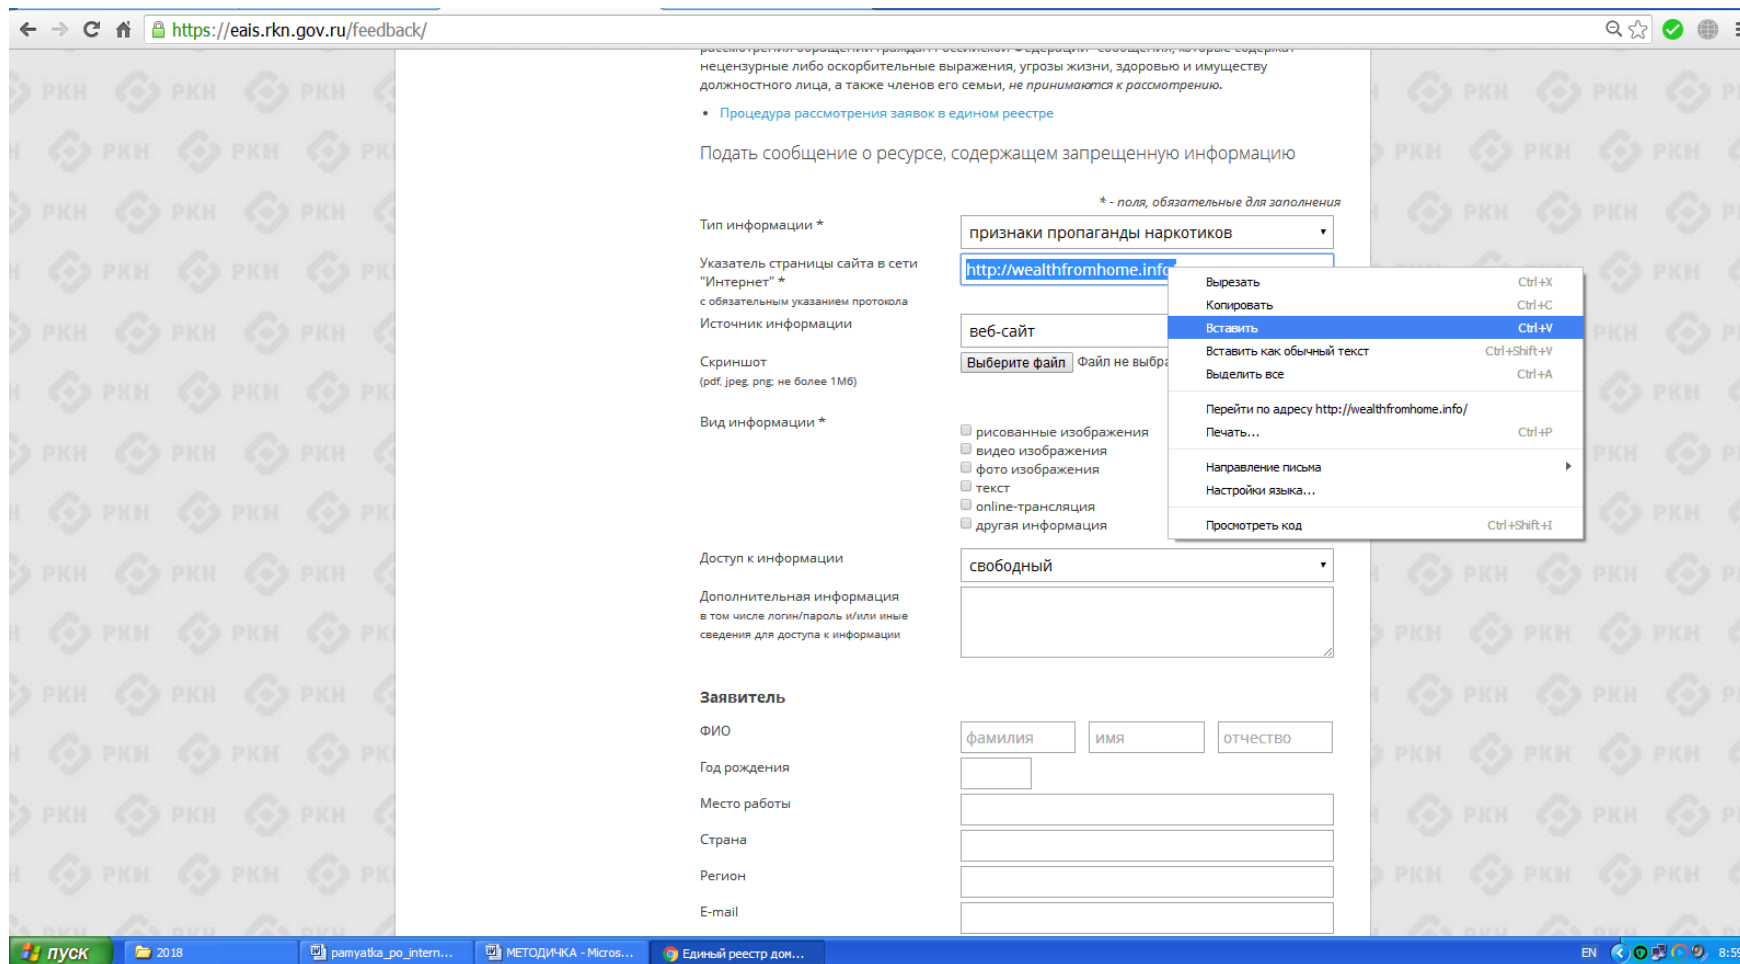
https://eais.rkn.gov.ru/feedback/

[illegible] нецензурные либо оскорбительные выражения, угрозы жизни, здоровью и имуществу должностного лица, а также членов его семьи, не принимаются к рассмотрению.

• Процедура рассмотрения заявок в едином реестре

Подать сообщение о ресурсе, содержащем запрещенную информацию

* - поля, обязательные для заполнения

Тип информации * признаки пропаганды наркотиков

Указатель страницы сайта в сети "Интернет" * с обязательным указанием протокола http://wealthfromhome.info

Источник информации веб-сайт

Скриншот (pdf, jpeg, png; не более 1Мб) Выберите файл Файл не выбра

Вид информации *
рисованные изображения
видео изображения
фото изображения
текст
online-трансляция
другая информация

Вырезать Ctrl+X
Копировать Ctrl+C
Вставить Ctrl+V
Вставить как обычный текст Ctrl+Shift+V
Выделить все Ctrl+A
Перейти по адресу http://wealthfromhome.info/
Печать... Ctrl+P
Направление письма
Настройки языка...
Просмотреть код Ctrl+Shift+I

Доступ к информации свободный

Дополнительная информация в том числе логин/пароль и/или иные сведения для доступа к информации

Заявитель

ФИО фамилия имя отчество

Год рождения

Место работы

Страна

Регион

E-mail

пуск 2018 pamyatka_po_intern... МЕТОДИЧКА - Micros... Единый реестр дом... EN 8:5